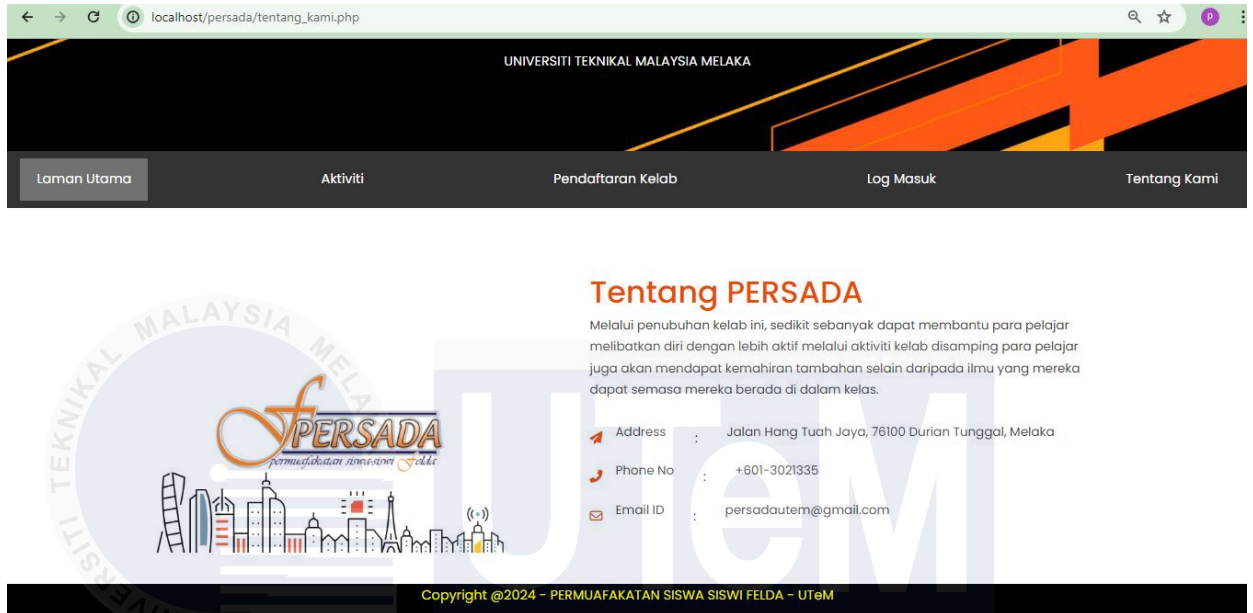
localhost/persada/tentang_kami.php

UNIVERSITI TEKNIKAL MALAYSIA MELAKA

Laman Utama Aktiviti Pendaftaran Kelab Log Masuk Tentang Kami

Tentang PERSADA

Melalui penubuhan kelab ini, sedikit sebanyak dapat membantu para pelajar melibatkan diri dengan lebih aktif melalui aktiviti kelab disamping para pelajar juga akan mendapat kemahiran tambahan selain daripada ilmu yang mereka dapat semasa mereka berada di dalam kelas.

Address : Jalan Hang Tuah Jaya, 76100 Durian Tunggal, Melaka

Phone No : +601-3021335

Email ID : persadautem@gmail.com

PERSADA
permuafakatan siswa-siswi Felda

MALAYSIA MELAKA
TEKNIKAL
UTeM

Copyright @2024 - PERMUAFAKATAN SISWA SISWI FELDA - UTeM